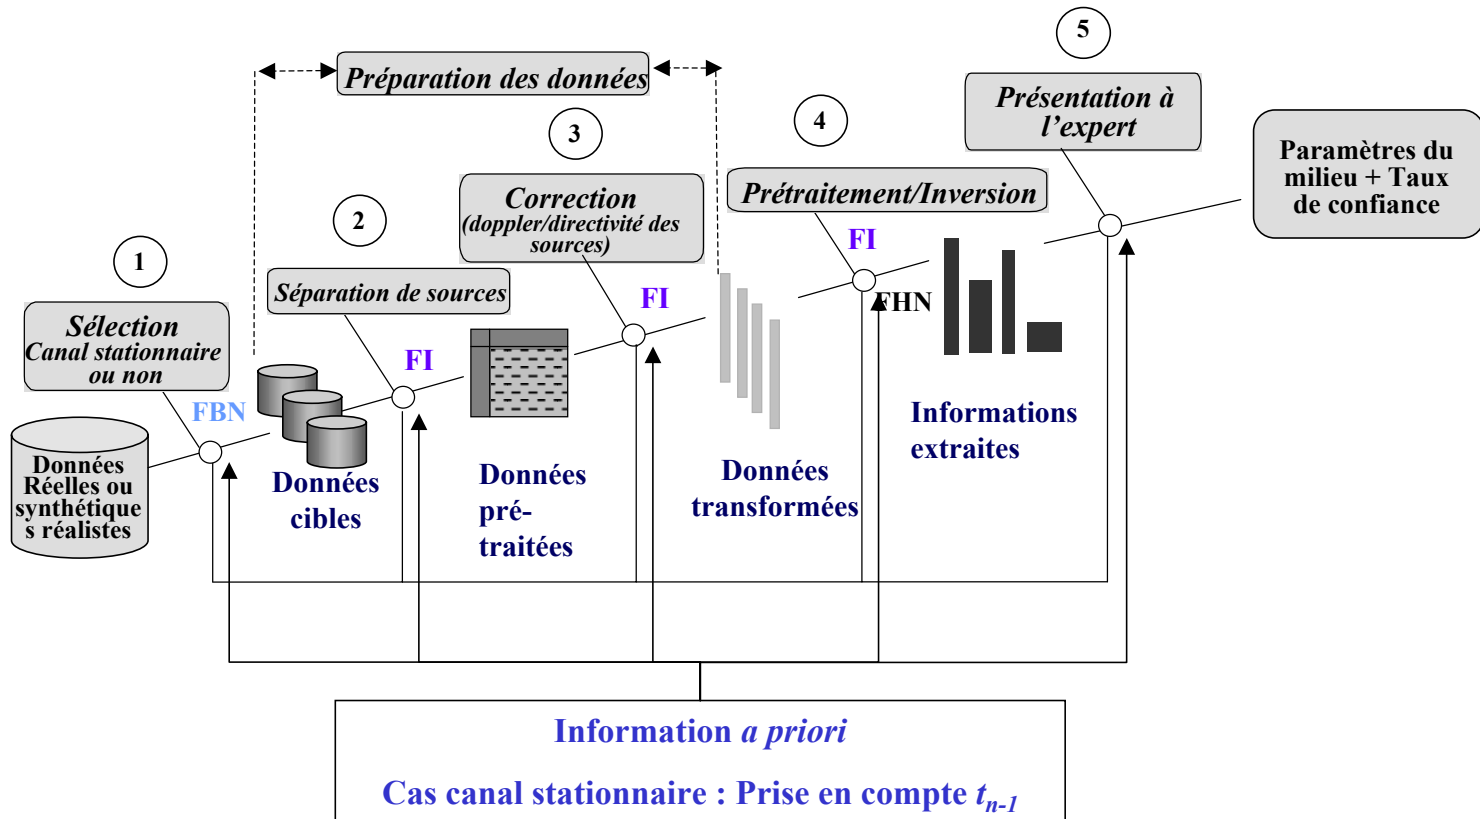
Préparation des données

5

Présentation à l'expert

Paramètres du milieu + Taux de confiance

3

4

Correction (doppler/directivité des sources)

Prétraitement/Inversion

2

FI

1

Séparation de sources

FI

FHN

Sélection Canal stationnaire ou non

FI

FBN

Informations extraites

Données Réelles ou synthétiques réalistes

Données cibles

Données pré-traitées

Données transformées

Information *a priori*

Cas canal stationnaire : Prise en compte $t_{n-1}$